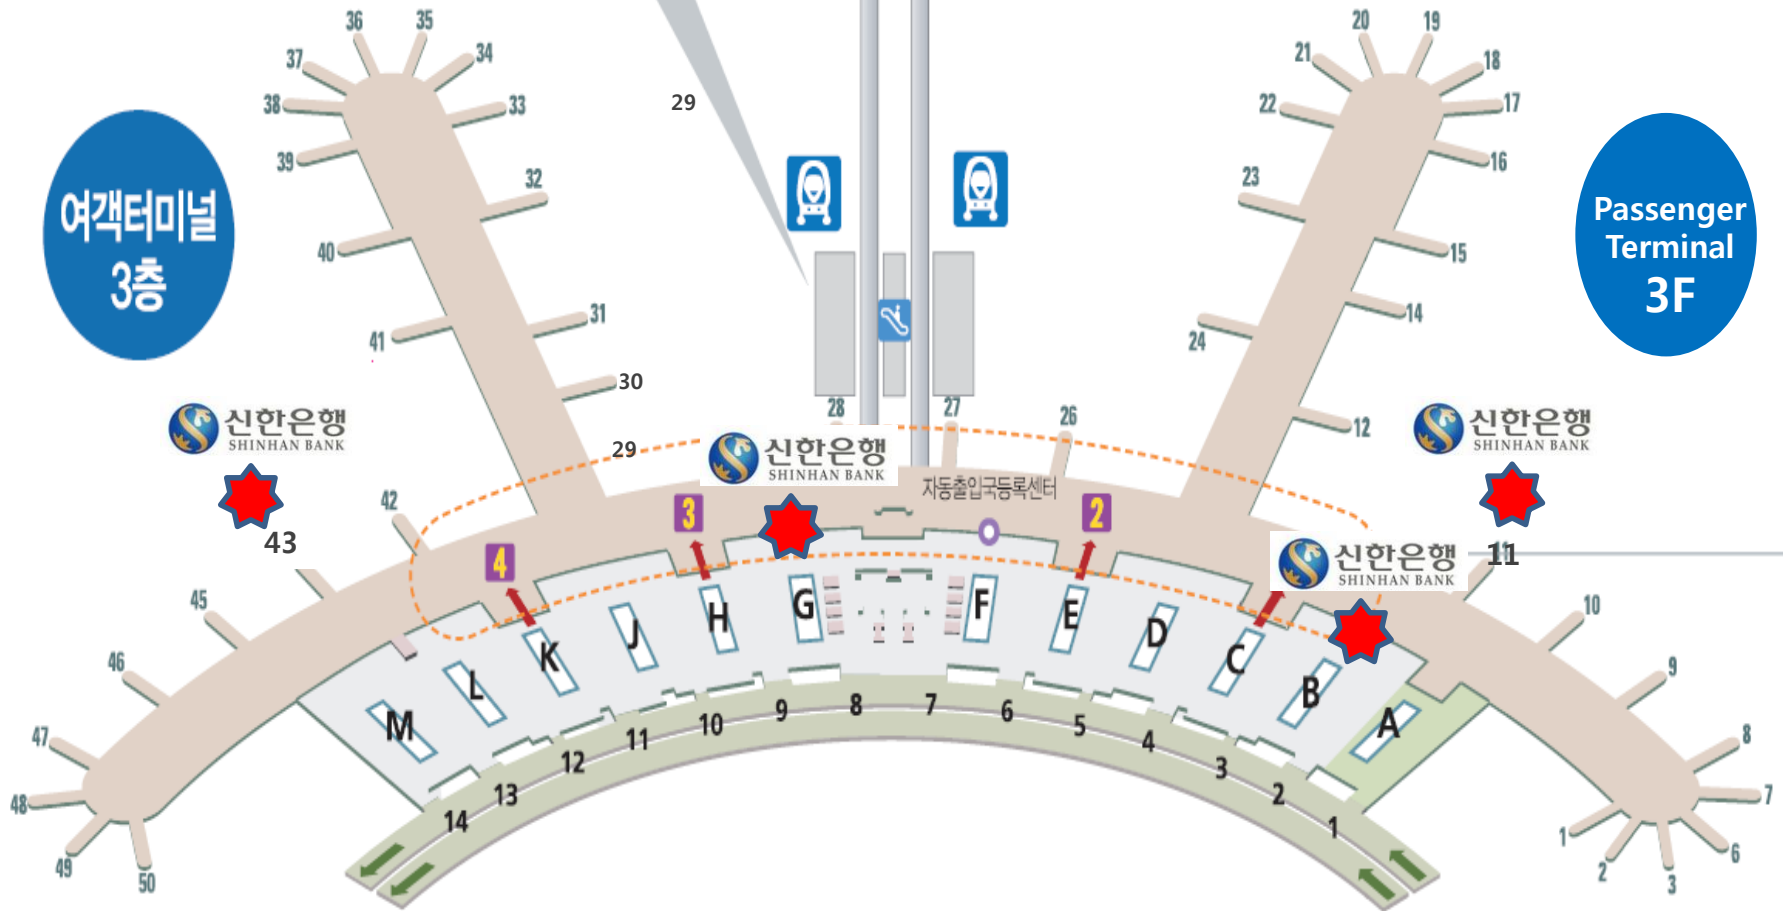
여객터미널 3층

Passenger Terminal 3F

36 35 34 37 33 38 39 32 40 31 41 30 29 29 42 43 45 46 47 48 49 50

20 19 21 18 22 17 16 23 15 14 24 12 11 10 9 8 7 6 5 4 3 2 1

28 27 26

신한은행 SHINHAN BANK

신한은행 SHINHAN BANK

신한은행 SHINHAN BANK

신한은행 SHINHAN BANK

자동출입국등록센터

4 3 2

M L K J H G F E D C B A

14 13 12 11 10 9 8 7 6 5 4 3 2 1